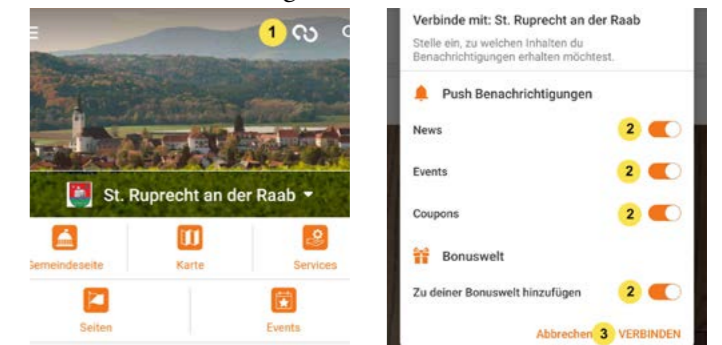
1

St. Ruprecht an der Raab

Gemeindeseite Karte Services

Seiten Events

Verbinde mit: St. Ruprecht an der Raab

Stelle ein, zu welchen Inhalten du Benachrichtigungen erhalten möchtest.

Push Benachrichtigungen

News 2

Events 2

Coupons 2

Bonuswelt

Zu deiner Bonuswelt hinzufügen 2

Abbrechen 3 VERBINDEN